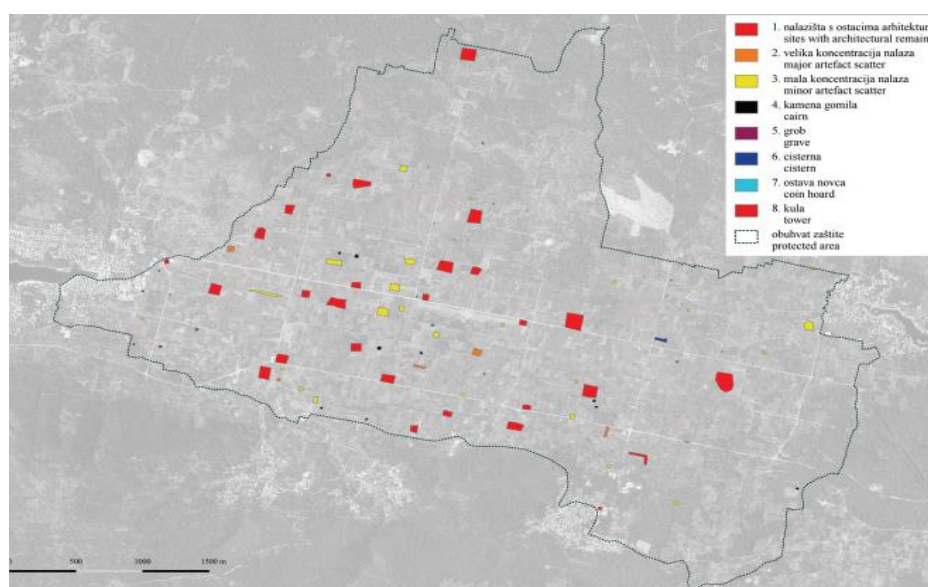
1. nalazišta s ostacima arhitektur
sites with architectural remain
2. velika koncentracija nalaza
major artefact scatter
3. mala koncentracija nalaza
minor artefact scatter
4. kamena gomila
cairn
5. grob
grave
6. cisterna
cistern
7. ostava novca
coin hoard
8. kula
tower
obuhvat zaštite
protected area

0 500 1000 1500 m